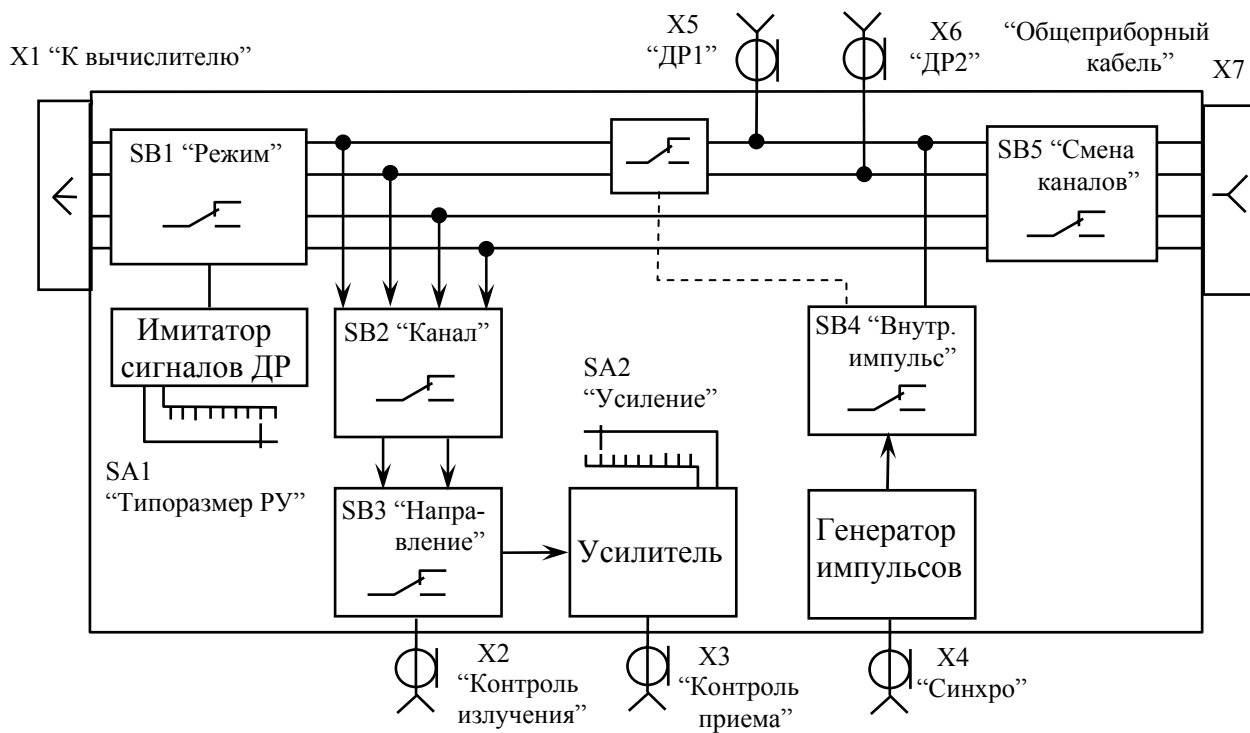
X1 “К вычислителю”

X5 “ДР1”

X6 “ДР2”

“Общеприборный кабель”

X7

SB1 “Режим”

SB5 “Смена каналов”

Имитатор сигналов ДР

SB2 “Канал”

SB4 “Внутр. импульс”

SA2 “Усиление”

SA1 “Типоразмер РУ”

SB3 “Направление”

Усилитель

Генератор импульсов

X2 “Контроль излучения”

X3 “Контроль приема”

X4 “Синхро”